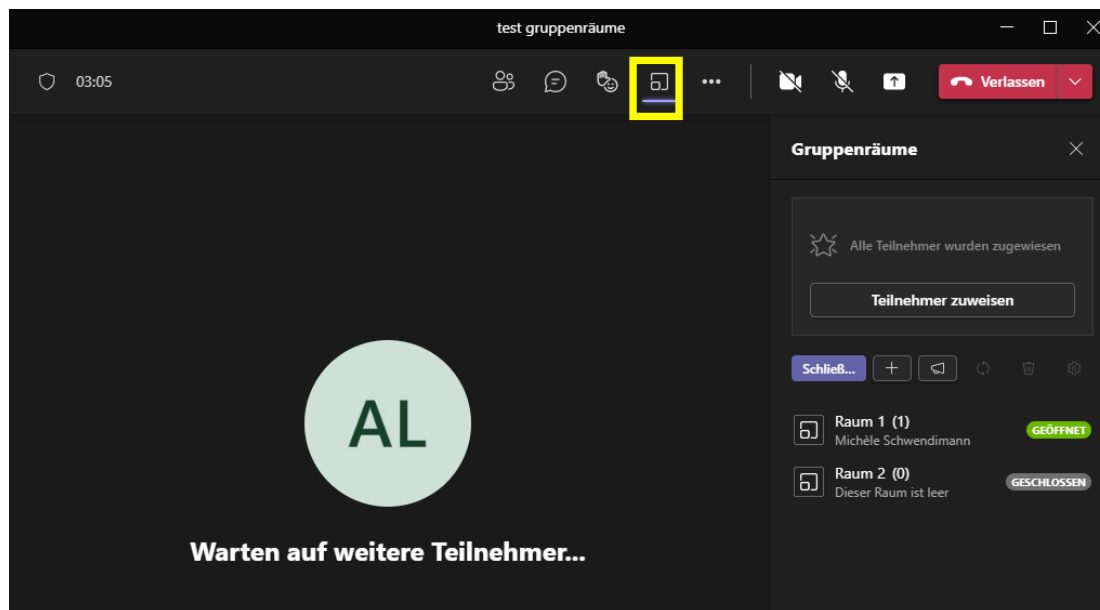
test gruppenräume

03:05

Verlassen

Gruppenräume

Alle Teilnehmer wurden zugewiesen

Teilnehmer zuweisen

Schließ...

Raum 1 (1)
Michèle Schwendimann
GEÖFFNET

Raum 2 (0)
Dieser Raum ist leer
GESCHLOSSEN

AL

Warten auf weitere Teilnehmer...